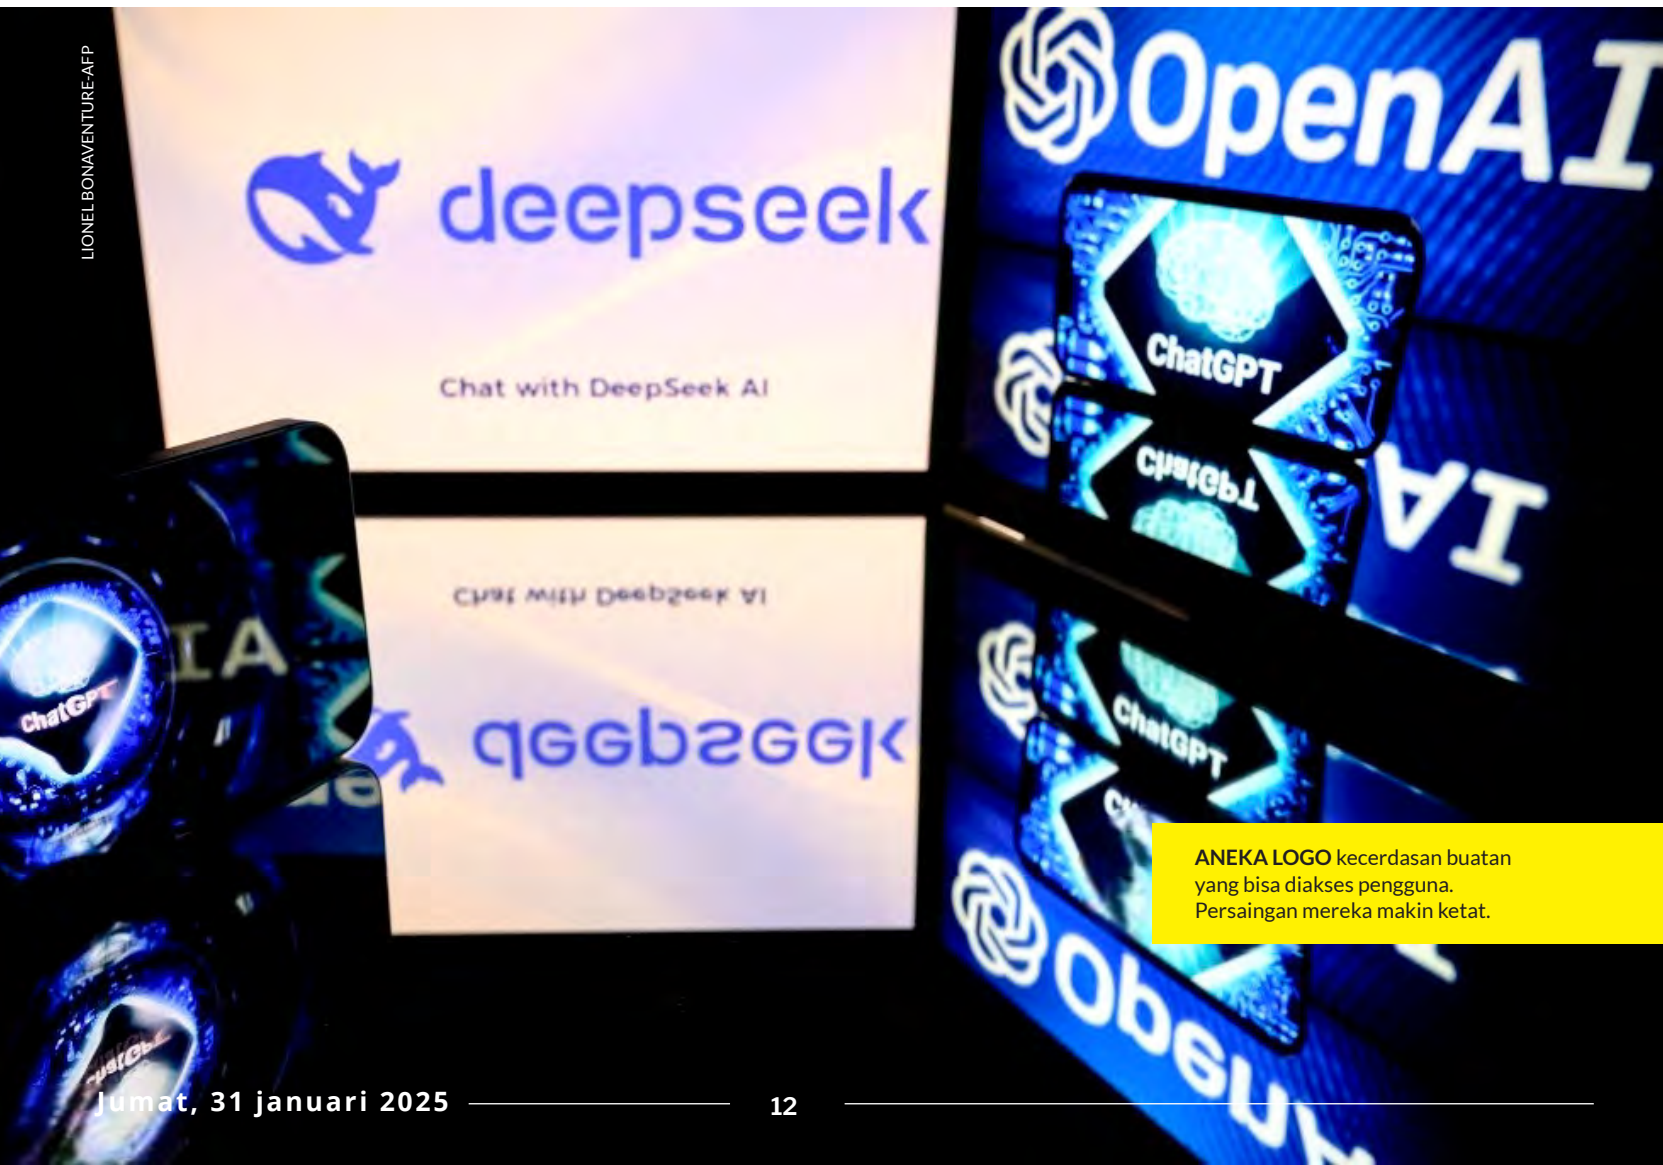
LIONEL BONAVENTURE-AFP

deepseek

Chat with DeepSeek AI

OpenAI

ChatGPT

ChatGPT

AI

Chat with DeepSeek AI

deepseek

ChatGPT

ChatGPT

ChatGPT

ChatGPT

ANEKA LOGO kecerdasan buatan yang bisa diakses pengguna. Persaingan mereka makin ketat.

Open

Jumat, 31 januari 2025 12